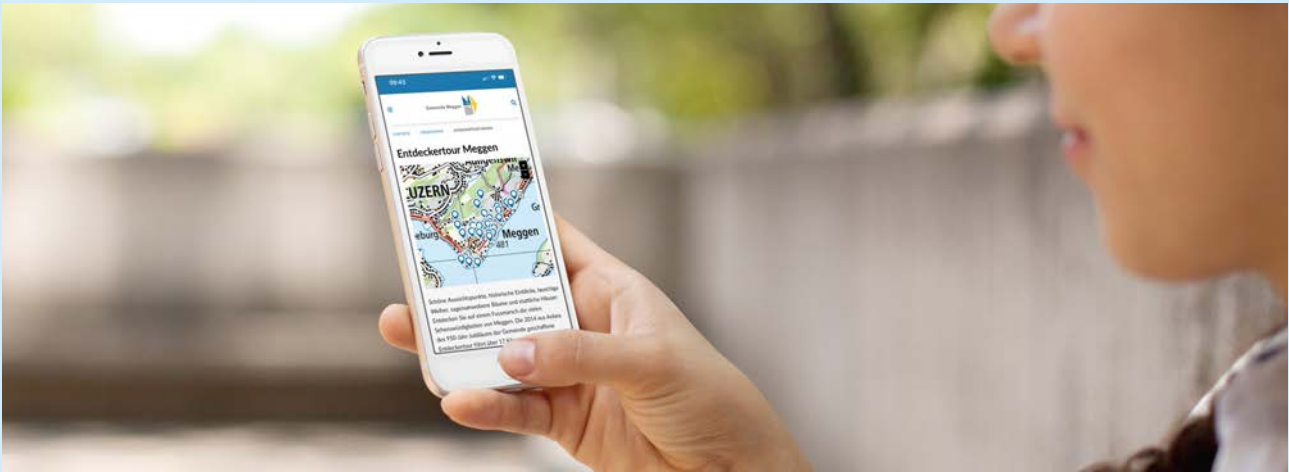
09:45

Gemeinde Meggen

Entdeckertour Meggen

LUZERN

Meggen

481

Schöne Aussichtspunkte, historische Einblicke, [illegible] Weiher, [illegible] Bäume und stattliche Häuser. Entdecken Sie auf einem Fussmarsch die vielen Sehenswürdigkeiten von Meggen. Die 2014 aus Anlass des 950-Jahr-Jubiläums der Gemeinde geschaffene Entdeckertour führt über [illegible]